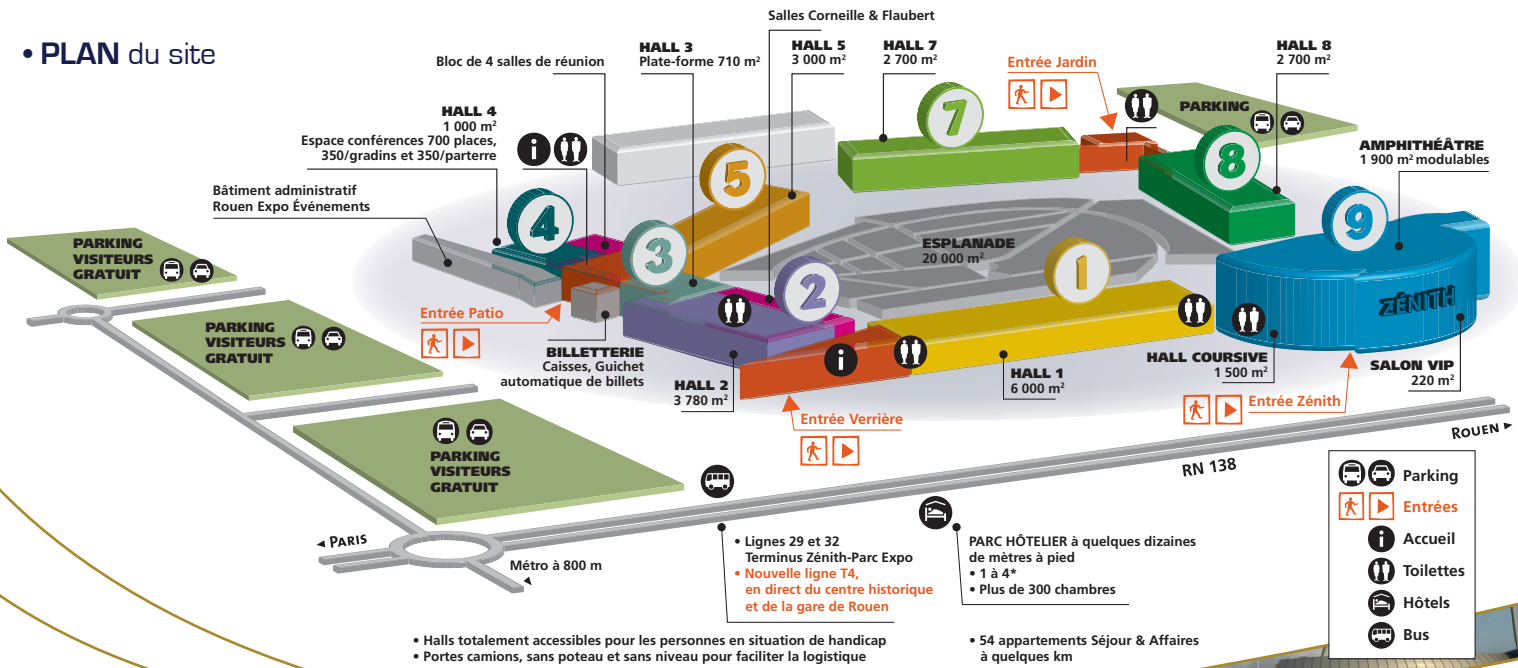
• PLAN du site

Salles Corneille & Flaubert

Bloc de 4 salles de réunion

HALL 3
Plate-forme 710 m²

HALL 5
3 000 m²

HALL 7
2 700 m²

Entrée Jardin

HALL 8
2 700 m²

PARKING

HALL 4
1 000 m²
Espace conférences 700 places, 350/gradins et 350/parterre

AMPHITHÉÂTRE
1 900 m² modulables

Bâtiment administratif
Rouen Expo Événements

7

5

8

4

9

ESPLANADE
20 000 m²

3

1

2

ZÉNITH

PARKING VISITEURS GRATUIT

PARKING VISITEURS GRATUIT

Entrée Patio

BILLETTERIE
Caisses, Guichet automatique de billets

HALL 2
3 780 m²

HALL 1
6 000 m²

HALL COURSIVE
1 500 m²

SALON VIP
220 m²

Entrée Verrière

Entrée Zénith

ROUEN

RN 138

PARKING VISITEURS GRATUIT

PARIS

Métro à 800 m

• Lignes 29 et 32
Terminus Zénith-Parc Expo
• Nouvelle ligne T4, en direct du centre historique et de la gare de Rouen

PARC HÔTELIER à quelques dizaines de mètres à pied
• 1 à 4*
• Plus de 300 chambres

Parking
Entrées
Accueil
Toilettes
Hôtels
Bus

• Halls totalement accessibles pour les personnes en situation de handicap
• Portes camions, sans poteau et sans niveau pour faciliter la logistique

• 54 appartements Séjour & Affaires à quelques km